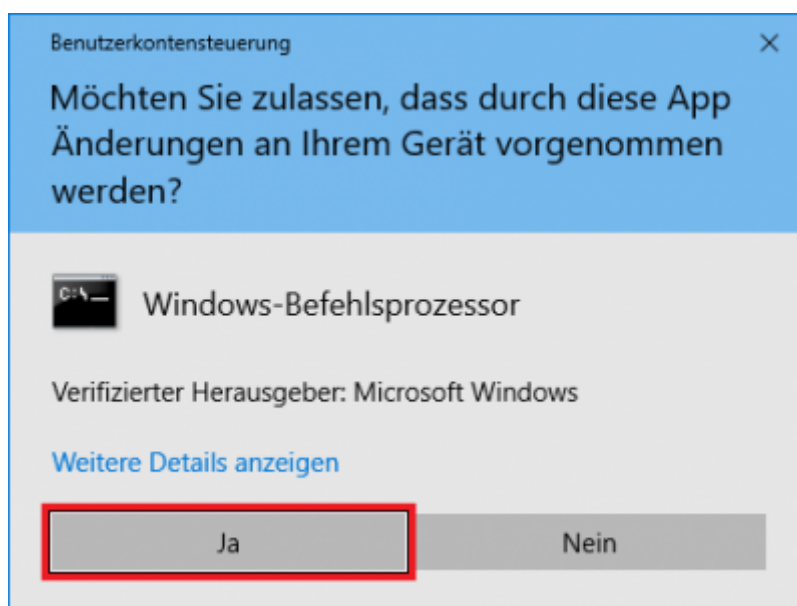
Benutzerkontensteuerung ×

Möchten Sie zulassen, dass durch diese App Änderungen an Ihrem Gerät vorgenommen werden?

C:\_

Windows-Befehlsprozessor

Verifizierter Herausgeber: Microsoft Windows

Weitere Details anzeigen

Ja

Nein